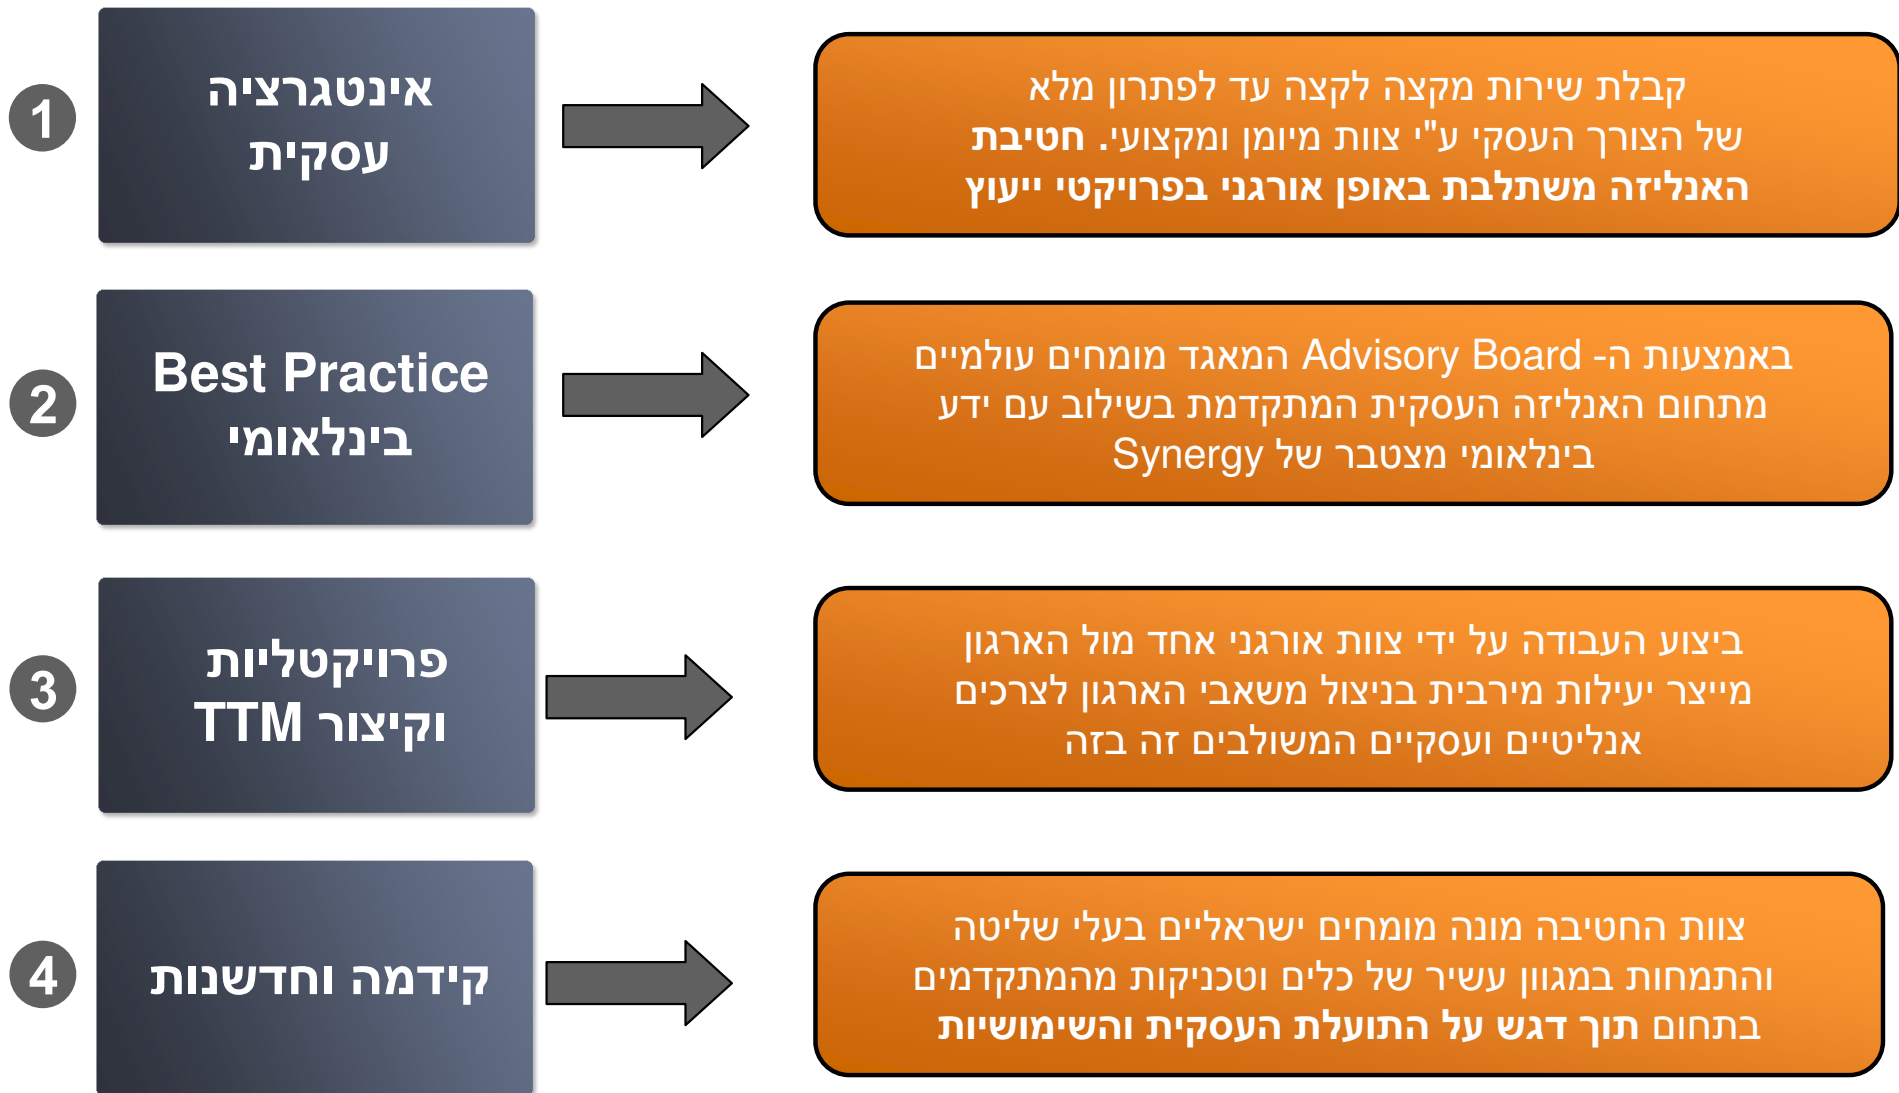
1
אינטגרציה עסקית

קבלת שירות מקצה לקצה עד לפתרון מלא של הצורך העסקי ע"י צוות מיומן ומקצועי. חטיבת האנליזה משתלבת באופן אורגני בפרויקטי ייעוץ

2
Best Practice בינלאומי

באמצעות ה- Advisory Board המאגד מומחים עולמיים מתחום האנליזה העסקית המתקדמת בשילוב עם ידע בינלאומי מצטבר של Synergy

3
פרויקטליות וקיצור TTM

ביצוע העבודה על ידי צוות אורגני אחד מול הארגון מייצר יעילות מירבית בניצול משאבי הארגון לצרכים אנליטיים ועסקיים המשולבים זה בזה

4
קידמה וחדשנות

צוות החטיבה מונה מומחים ישראליים בעלי שליטה והתמחות במגוון עשיר של כלים וטכניקות מהמתקדמים בתחום תוך דגש על התועלת העסקית והשימושיות